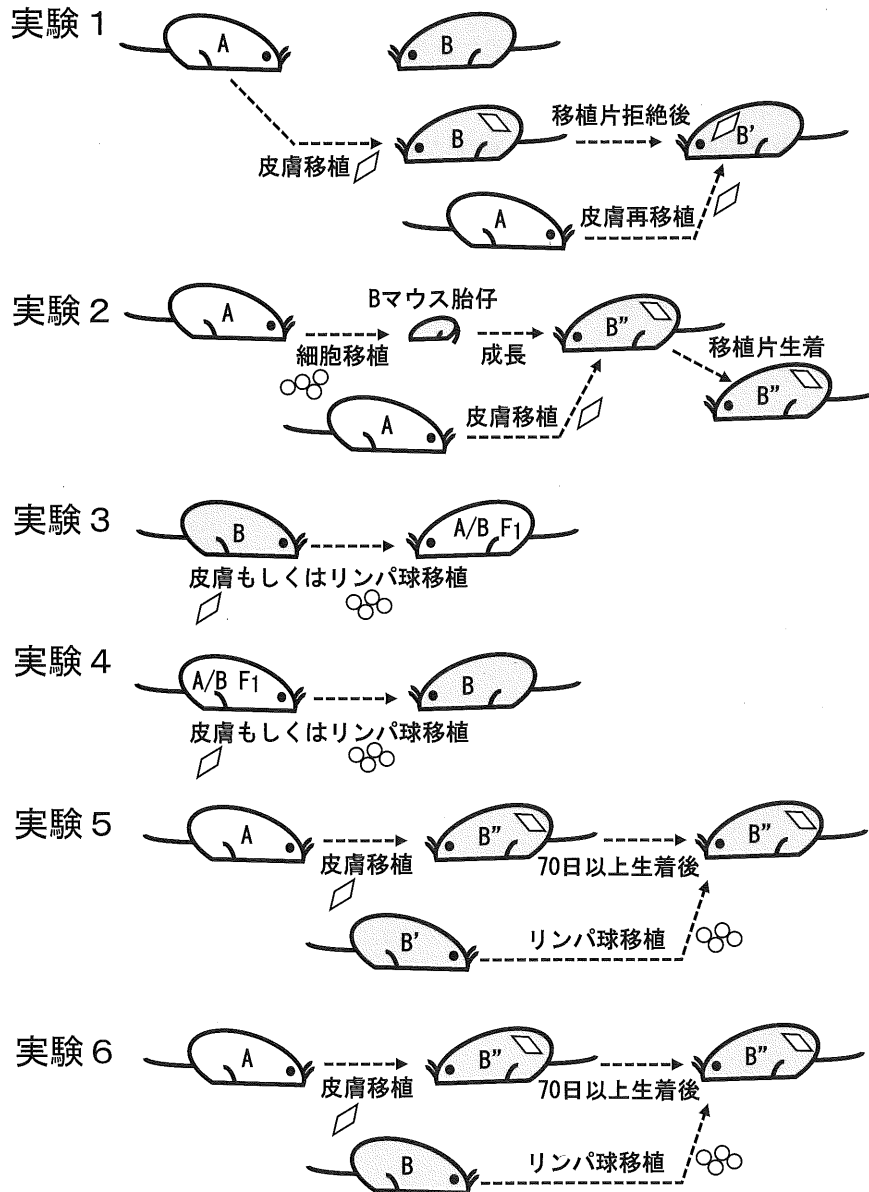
実験１

A

B

B

移植片拒絶後

B'

皮膚移植

A

皮膚再移植

実験２

A

Bマウス胎仔

細胞移植

成長

B"

移植片生着

B"

A

皮膚移植

実験３

B

A/B $F_1$

皮膚もしくはリンパ球移植

実験４

A/B $F_1$

B

皮膚もしくはリンパ球移植

実験５

A

B"

B"

皮膚移植

70日以上生着後

B'

リンパ球移植

実験６

A

B"

B"

皮膚移植

70日以上生着後

B

リンパ球移植